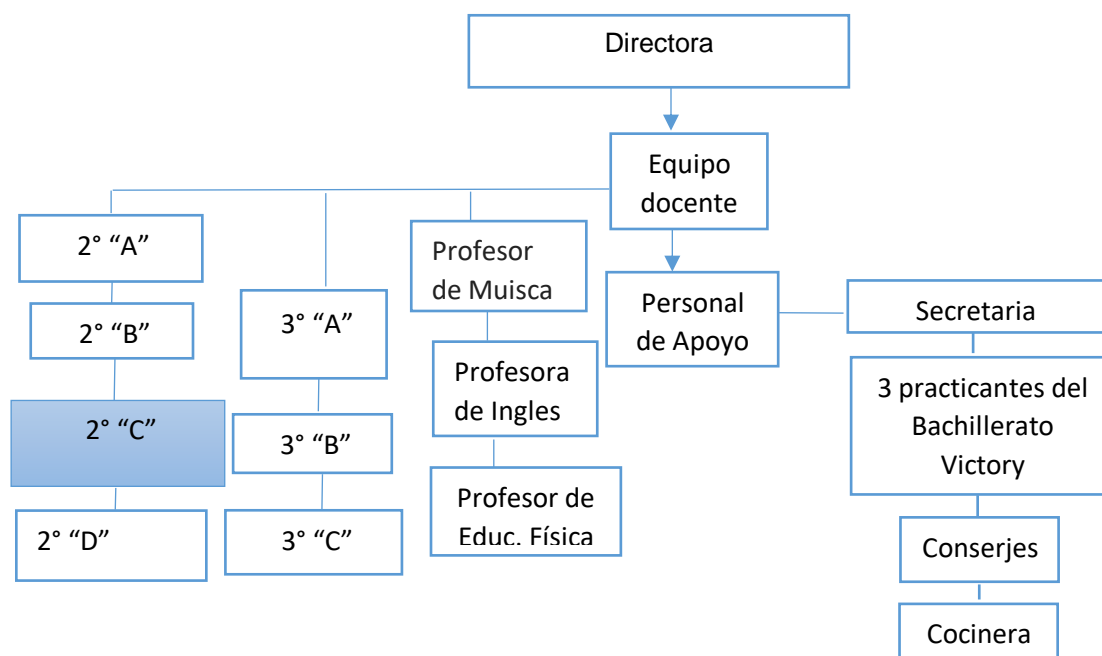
Directora

Equipo docente

2° “A”

2° “B”

2° “C”

2° “D”

3° “A”

3° “B”

3° “C”

Profesor de Muisca

Profesora de Ingles

Profesor de Educ. Física

Personal de Apoyo

Secretaria

3 practicantes del Bachillerato Victory

Conserjes

Cocinera